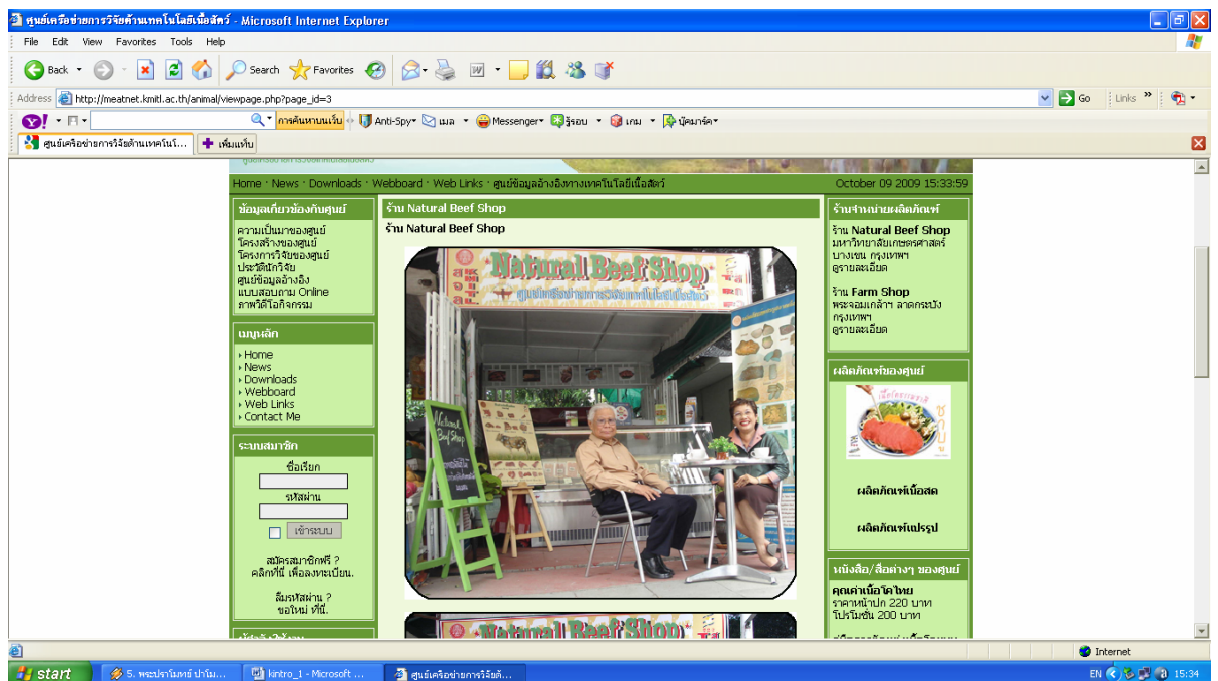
ศูนย์เครือข่ายการวิจัยด้านเทคโนโลยีเนื้อสัตว์ - Microsoft Internet Explorer

File Edit View Favorites Tools Help

Back Search Favorites

Address http://meatnet.kmitl.ac.th/animal/viewpage.php?page_id=3 Go Links

การค้นหาบนเว็บ Anti-Spy เมล Messenger รู้รอบ เกม บุ๊คมาร์ค

ศูนย์เครือข่ายการวิจัยด้านเทคโนโ... เพิ่มแท็บ

Home · News · Downloads · Webboard · Web Links · ศูนย์ข้อมูลอ้างอิงทางเทคโนโลยีเนื้อสัตว์ October 09 2009 15:33:59

ข้อมูลเกี่ยวข้องกับศูนย์

ความเป็นมาของศูนย์
โครงสร้างของศูนย์
โครงการวิจัยของศูนย์
ประวัตินักวิจัย
ศูนย์ข้อมูลอ้างอิง
แบบสอบถาม Online
ภาพวีดีโอกิจกรรม

เมนูหลัก

Home
News
Downloads
Webboard
Web Links
Contact Me

ระบบสมาชิก

ชื่อเรียก
รหัสผ่าน
เข้าระบบ

สมัครสมาชิกฟรี ?
คลิกที่นี่ เพื่อลงทะเบียน.

ลืมรหัสผ่าน ?
ขอใหม่ ที่นี่.

ร้าน Natural Beef Shop

ร้าน Natural Beef Shop

Natural Beef Shop
ศูนย์เครือข่ายการวิจัยด้านเทคโนโลยีเนื้อสัตว์

Natural Beef Shop

ร้านจำหน่ายผลิตภัณฑ์

ร้าน Natural Beef Shop
มหาวิทยาลัยเกษตรศาสตร์ บางเขน กรุงเทพฯ
ดูรายละเอียด

ร้าน Farm Shop
พระจอมเกล้าฯ ลาดกระบัง กรุงเทพฯ
ดูรายละเอียด

ผลิตภัณฑ์ของศูนย์

ผลิตภัณฑ์เนื้อสด

ผลิตภัณฑ์แปรรูป

หนังสือ/สื่อต่างๆ ของศูนย์

คุณค่าเนื้อโคไทย
ราคาหน้าปก 220 บาท
โปรโมชั่น 200 บาท

Internet

start 5. พระปรามิทย์ ปาโม... kintro_1 - Microsoft ... ศูนย์เครือข่ายการวิจัยด้... EN 15:34